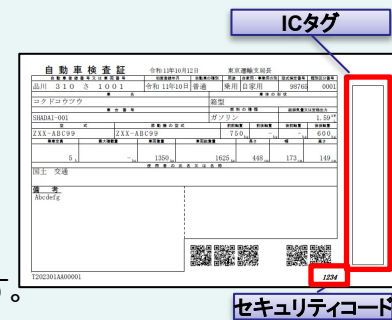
ICタグ

自動車検査証 令和11年10月12日 東京運輸支局長

品川 310 さ 1001 令和11年10月 普通 乗用 自家用 98765 0001

コクドコウツウ 箱型

SHADAI-001 ガソリン 1.50

ZXX-ABC99 ZXX-ABC99 750 600

5 1350 1625 448 173 149

国土 交通

備考
Abcdefg

T202301AA000001

1234

セキュリティコード

。